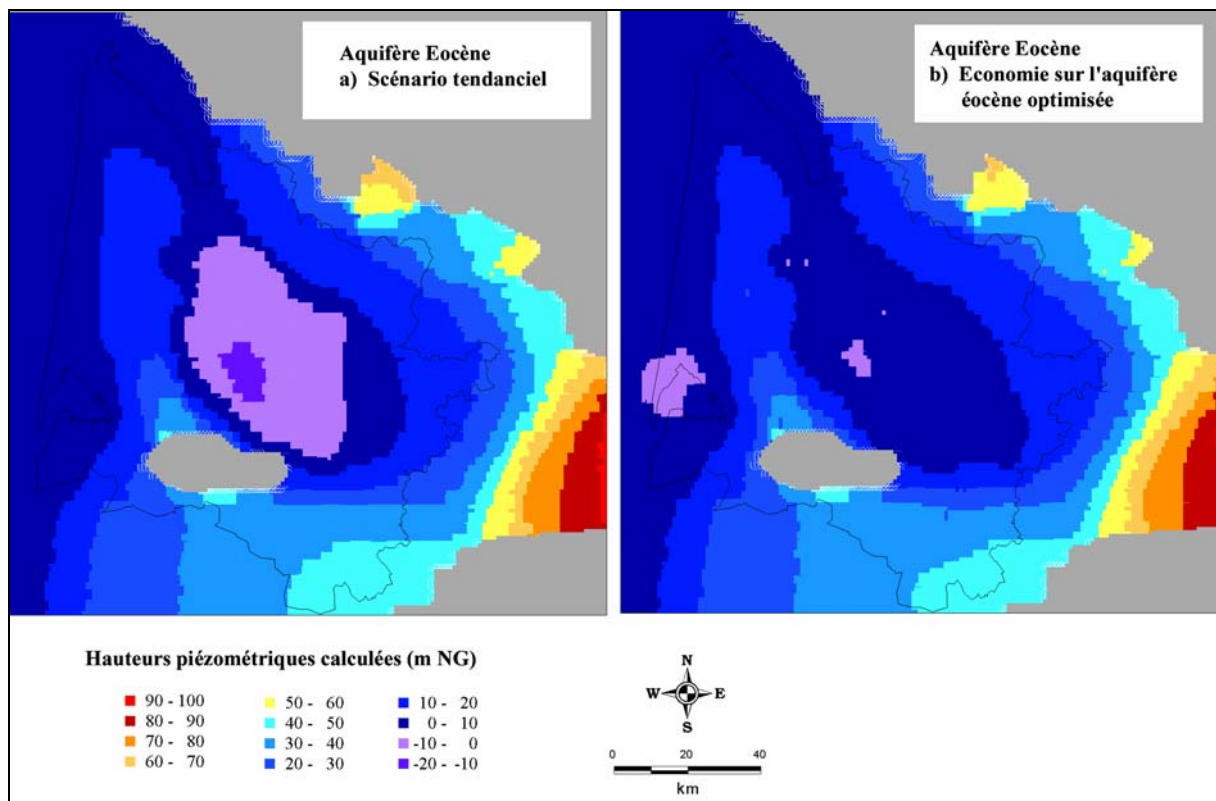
Aquifère Eocène
a) Scénario tendanciel

Aquifère Eocène
b) Economie sur l'aquifère éocène optimisée

Hauteurs piézométriques calculées (m NG)

90 - 100
80 - 90
70 - 80
60 - 70
50 - 60
40 - 50
30 - 40
20 - 30
10 - 20
0 - 10
-10 - 0
-20 - -10

N
W E
S

0 20 40
km